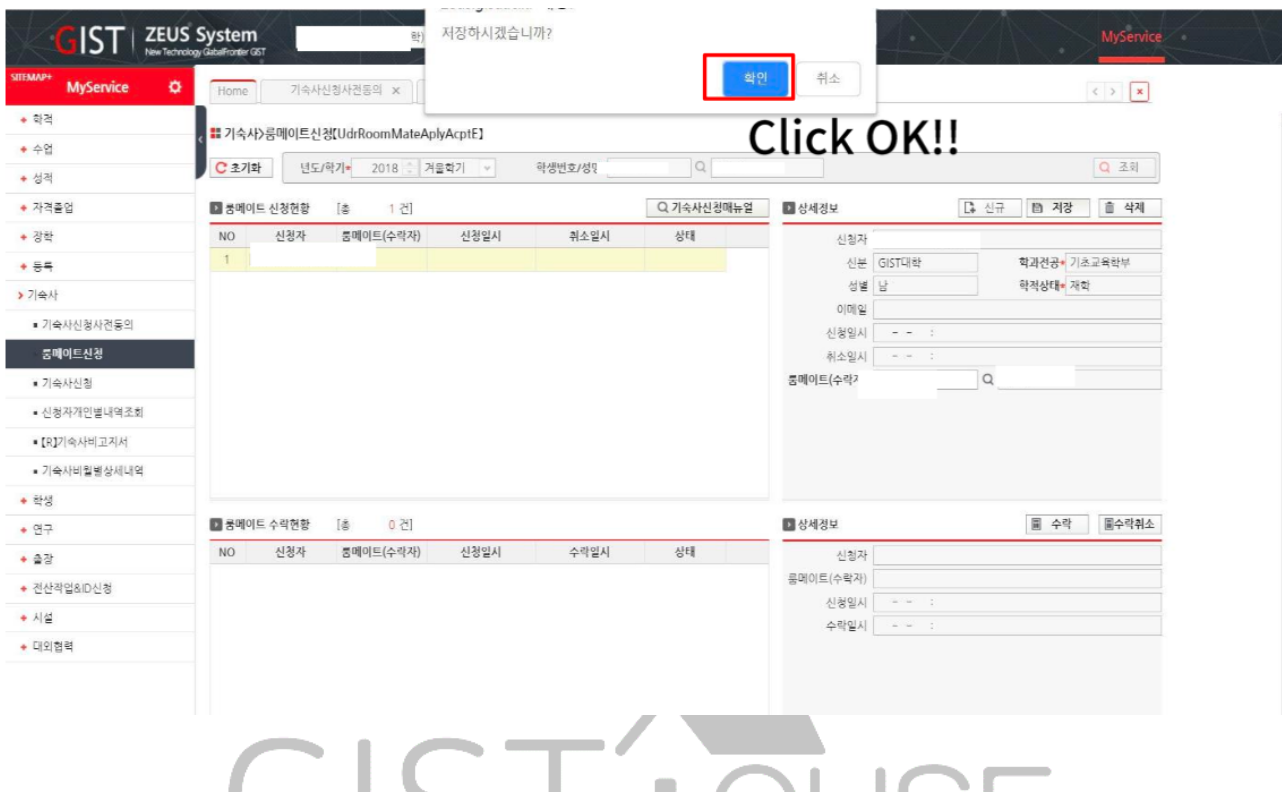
GIST | ZEUS System
New Technology GlobalFrontier GIST

저장하시겠습니까?

확인 취소

MyService

SITEMAP+ MyService

Home 기숙사신청사전동의 ×

◆ 학적
◆ 수업
◆ 성적
◆ 자격졸업
◆ 장학
◆ 등록
> 기숙사
▪ 기숙사신청사전동의
룸메이트신청
▪ 기숙사신청
▪ 신청자개인별내역조회
▪ [R]기숙사비고지서
▪ 기숙사비월별상세내역
◆ 학생
◆ 연구
◆ 출장
◆ 전산작업&ID신청
◆ 시설
◆ 대외협력

기숙사>룸메이트신청[UdrRoomMateAplyAcptE]

Click OK!!

초기화 년도/학기 2018 겨울학기 학생번호/성명 조회

룸메이트 신청현황 [총 1 건] 기숙사신청매뉴얼

| NO | 신청자 | 룸메이트(수락자) | 신청일시 | 취소일시 | 상태 |
|---|---|---|---|---|---|
| 1 | | | | | |

상세정보 신규 저장 삭제

신청자
신분 GIST대학 학과전공 기초교육학부
성별 남 학적상태 재학
이메일
신청일시 - - :
취소일시 - - :
룸메이트(수락자

룸메이트 수락현황 [총 0 건]

| NO | 신청자 | 룸메이트(수락자) | 신청일시 | 수락일시 | 상태 |
|---|---|---|---|---|---|

상세정보 수락 수락취소

신청자
룸메이트(수락자)
신청일시 - - :
수락일시 - - :